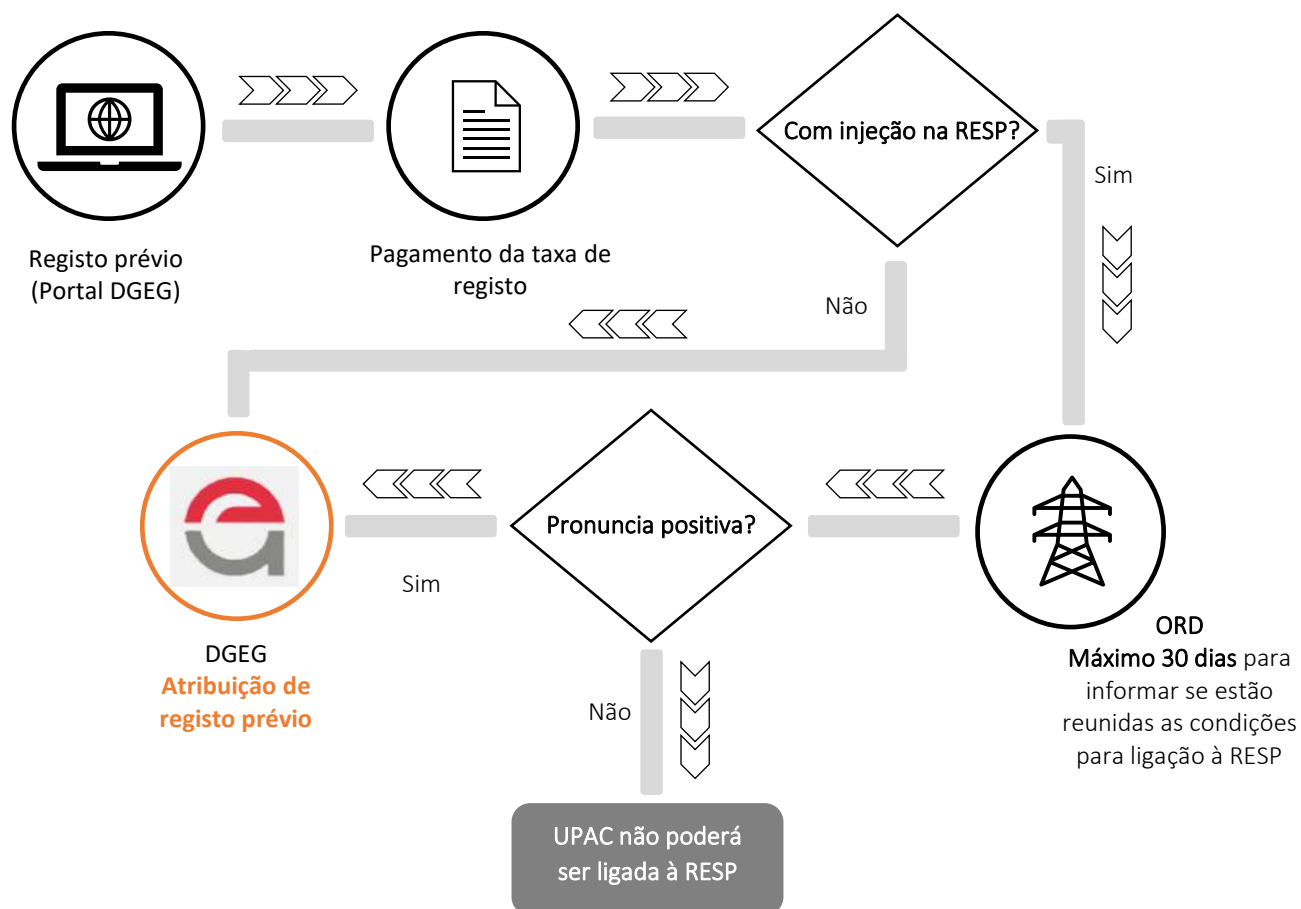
Registo prévio (Portal DGEG)

Pagamento da taxa de registo

Com injeção na RESP?

Sim

Não

DGEG
Atribuição de registo prévio

Sim

Pronuncia positiva?

ORD
Máximo 30 dias para informar se estão reunidas as condições para ligação à RESP

Não

UPAC não poderá ser ligada à RESP